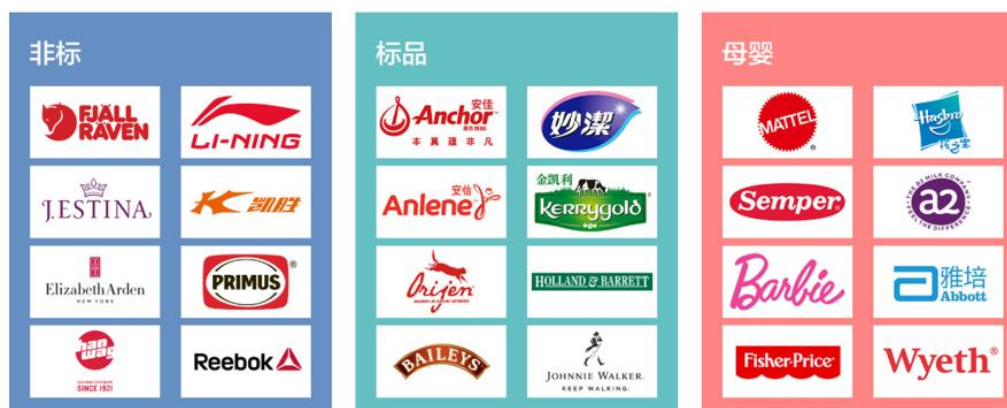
非标

FJÄLLRÄVEN

LI-NING

J.ESTINA

K 凯胜

Elizabeth Arden NEW YORK

PRIMUS

hanwag SINCE 1921

Reebok

标品

Anchor 安佳 本真蓮菲凡

妙潔

Anlene 安怡

金凯利 Kerrygold

Orijen

HOLLAND & BARRETT

BAILEYS

JOHNNIE WALKER. KEEP WALKING.

母婴

MATTEL

Hasbro 孩之宝

Semper

a2 THE a2 MILK COMPANY

Barbie

雅培 Abbott

Fisher-Price

Wyeth